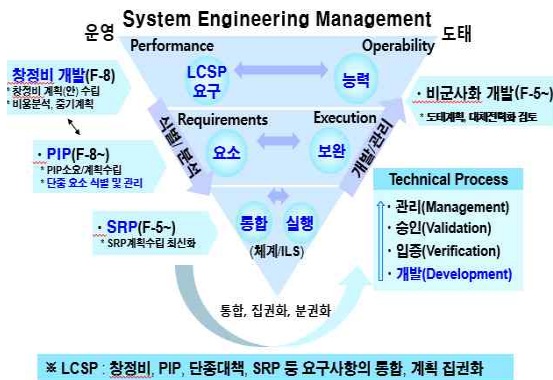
System Engineering Management

운영

도태

Performance

Operability

LCSP 요구

능력

Requirements

Execution

요소

보완

식별/분석

개발/관리

통합

실행

(체계/ILS)

창정비 개발(F-8)

* 창정비 계획(안) 수립

* 비용분석, 중기계획

PIP(F-8~)

* PIP소요/계획수립

* 단종 요소 식별 및 관리

SRP(F-5~)

* SRP계획수립 최신화

비군사화 개발(F-5~)

* 도태계획, 대체전력화 검토

Technical Process

관리(Management)

승인(Validation)

입증(Verification)

개발(Development)

통합, 집권화, 분권화

※ LCSP : 창정비, PIP, 단종대책, SRP 등 요구사항의 통합, 계획 집권화